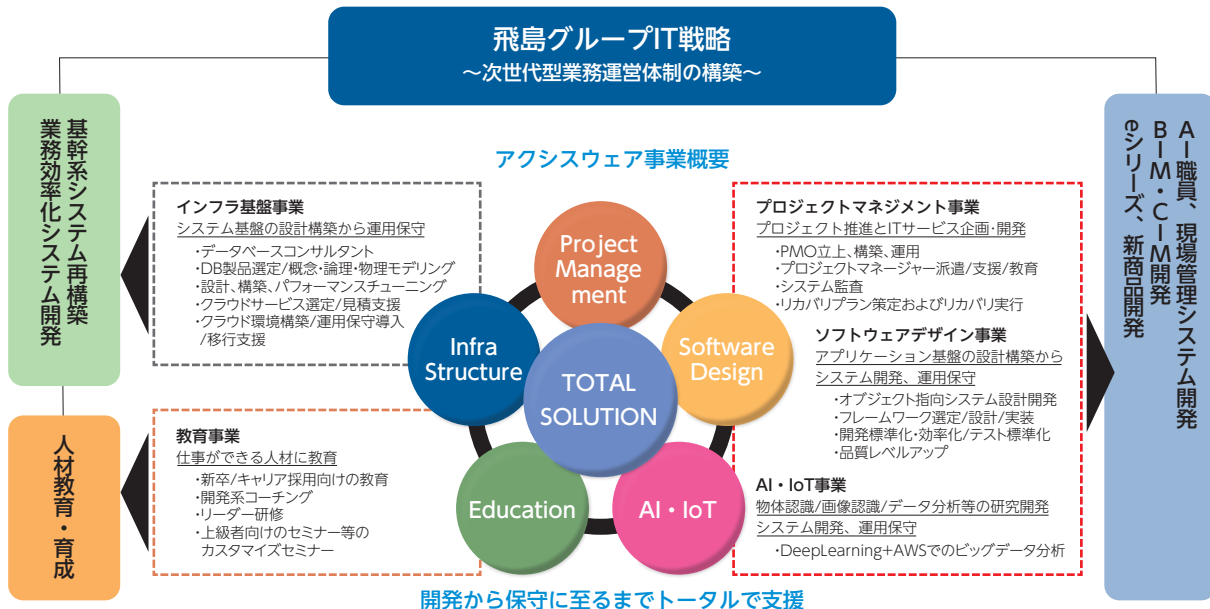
飛島グループIT戦略
〜次世代型業務運営体制の構築〜

基幹系システム再構築
業務効率化システム開発

人材教育・育成

AI職員、現場管理システム開発
BIM・CIM開発
eシリーズ、新商品開発

アクシスウェア事業概要

インフラ基盤事業
システム基盤の設計構築から運用保守
・データベースコンサルタント
・DB製品選定/概念・論理・物理モデリング
・設計、構築、パフォーマンスチューニング
・クラウドサービス選定/見積支援
・クラウド環境構築/運用保守導入/移行支援

教育事業
仕事ができる人材に教育
・新卒/キャリア採用向けの教育
・開発系コーチング
・リーダー研修
・上級者向けのセミナー等のカスタマイズセミナー

Project Management
Software Design
AI・IoT
Education
Infra Structure
TOTAL SOLUTION

プロジェクトマネジメント事業
プロジェクト推進とITサービス企画・開発
・PMO立上、構築、運用
・プロジェクトマネージャー派遣/支援/教育
・システム監査
・リカバリプラン策定およびリカバリ実行

ソフトウェアデザイン事業
アプリケーション基盤の設計構築からシステム開発、運用保守
・オブジェクト指向システム設計開発
・フレームワーク選定/設計/実装
・開発標準化・効率化/テスト標準化
・品質レベルアップ

AI・IoT事業
物体認識/画像認識/データ分析等の研究開発
システム開発、運用保守
・DeepLearning+AWSでのビッグデータ分析

開発から保守に至るまでトータルで支援